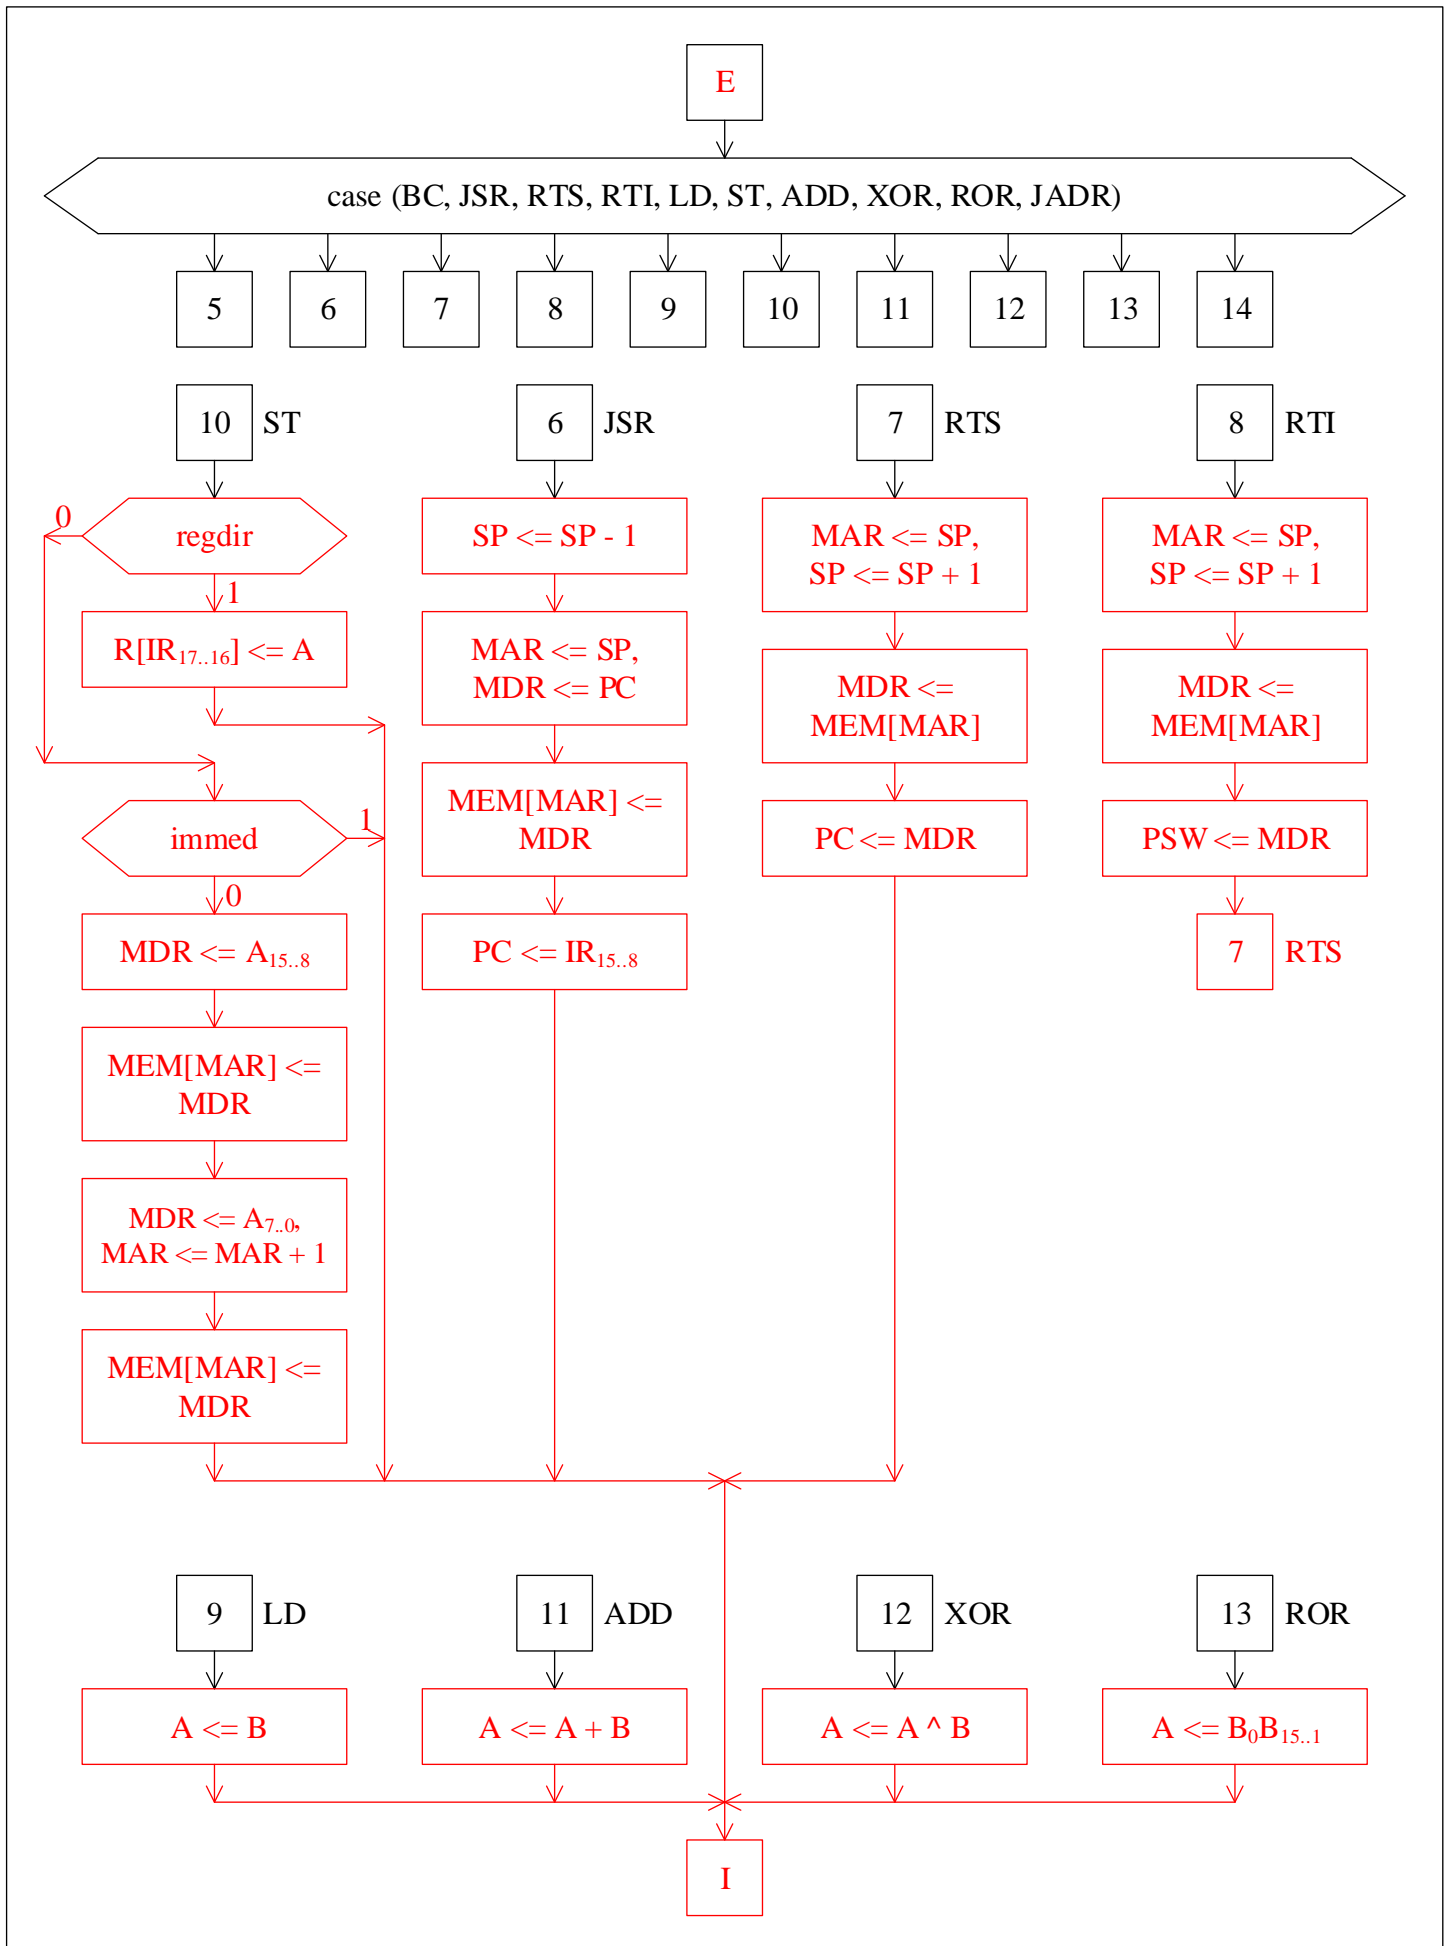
E

case (BC, JSR, RTS, RTI, LD, ST, ADD, XOR, ROR, JADR)

5
6
7
8
9
10
11
12
13
14

10 ST

regdir
0
1
R[IR$_{17..16}$] <= A

immed
1
0
MDR <= A$_{15..8}$

MEM[MAR] <= MDR

MDR <= A$_{7..0}$, MAR <= MAR + 1

MEM[MAR] <= MDR

6 JSR

SP <= SP - 1

MAR <= SP, MDR <= PC

MEM[MAR] <= MDR

PC <= IR$_{15..8}$

7 RTS

MAR <= SP, SP <= SP + 1

MDR <= MEM[MAR]

PC <= MDR

8 RTI

MAR <= SP, SP <= SP + 1

MDR <= MEM[MAR]

PSW <= MDR

7 RTS

9 LD

A <= B

11 ADD

A <= A + B

12 XOR

A <= A ^ B

13 ROR

A <= B$_0$B$_{15..1}$

I